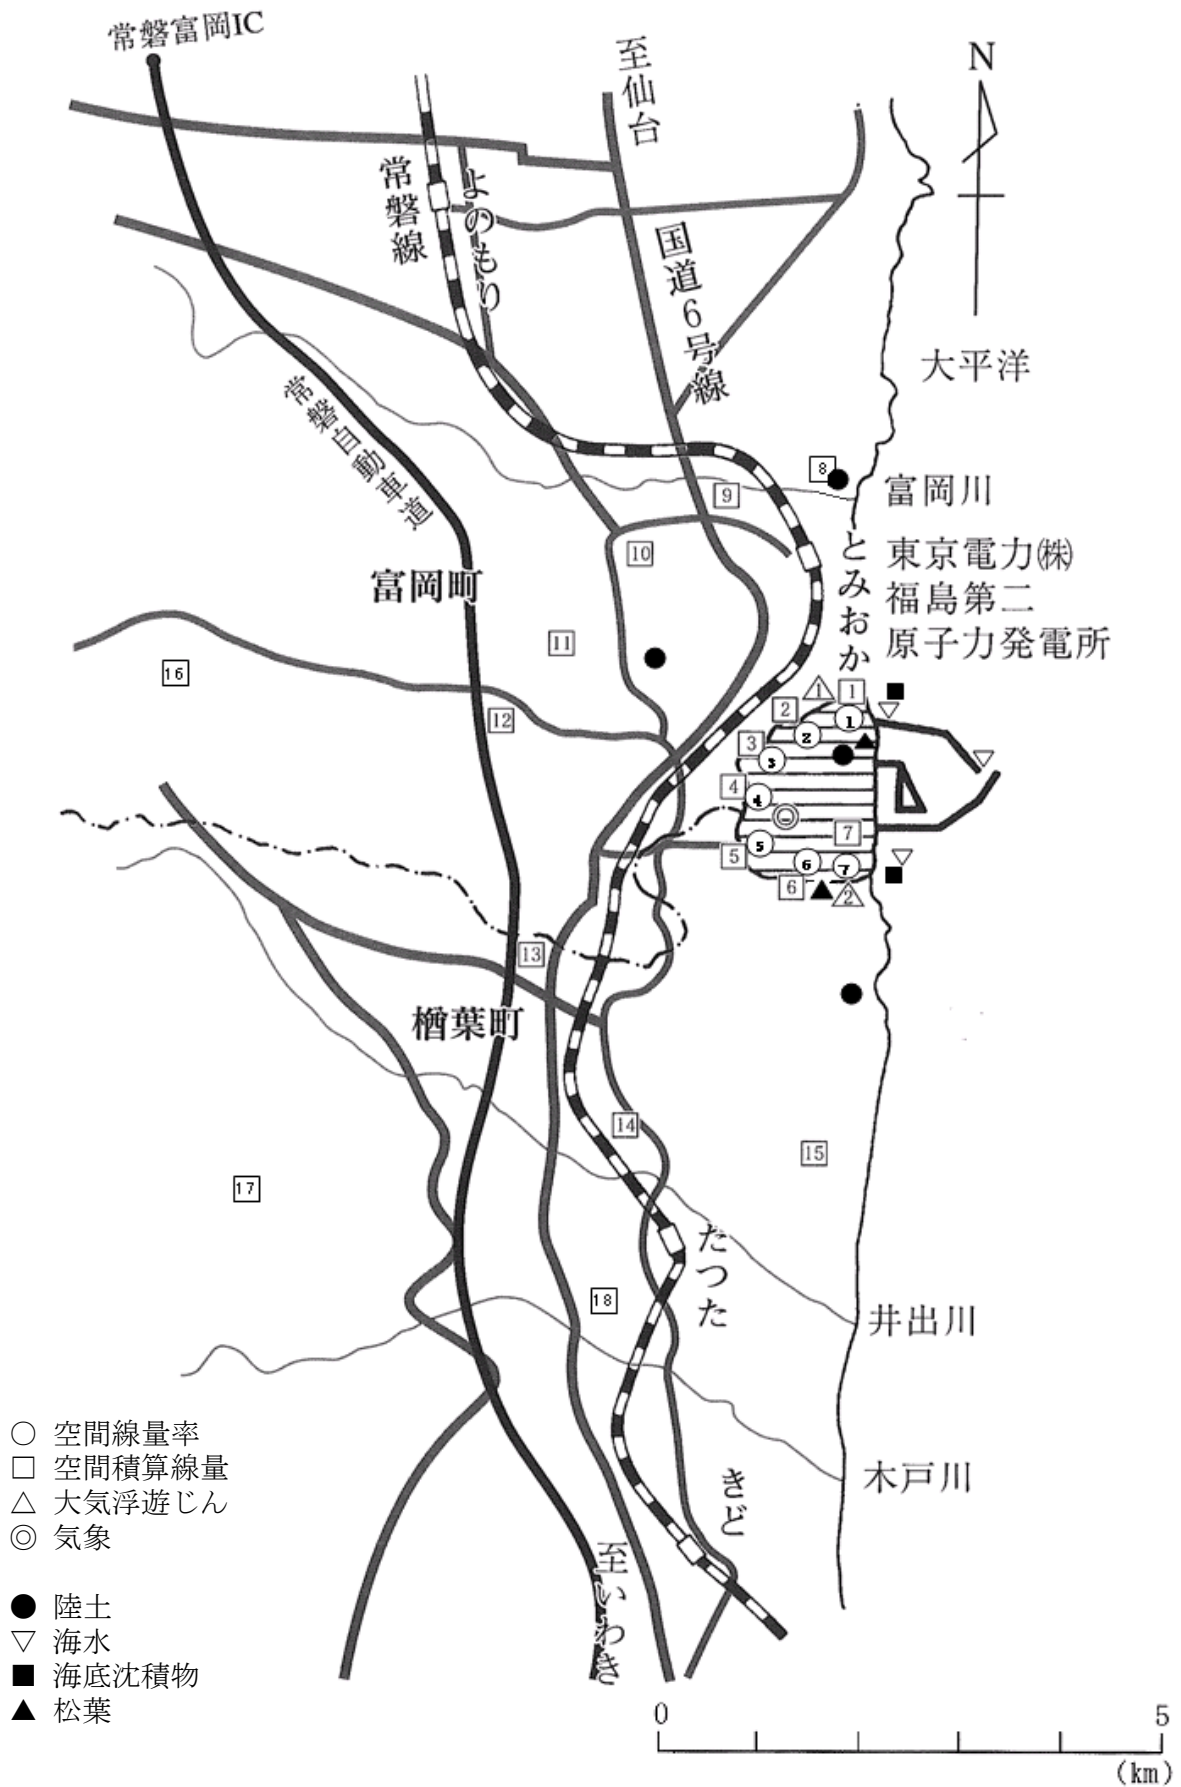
常磐富岡IC

至仙台

N

常磐線

よのもり

国道6号線

大平洋

常磐自動車道

8

富岡川

9

10

東京電力㈱
福島第二
原子力発電所

富岡町

とみおか

11

16

1
2
3
4
5
6
7

1
2
3
4
5
6
7

1
2

12

13

楢葉町

14

15

17

たつた

18

井出川

木戸川

きど

至いわき

○ 空間線量率
□ 空間積算線量
△ 大気浮遊じん
◎ 気象

● 陸土
▽ 海水
■ 海底沈積物
▲ 松葉

0
5
(km)